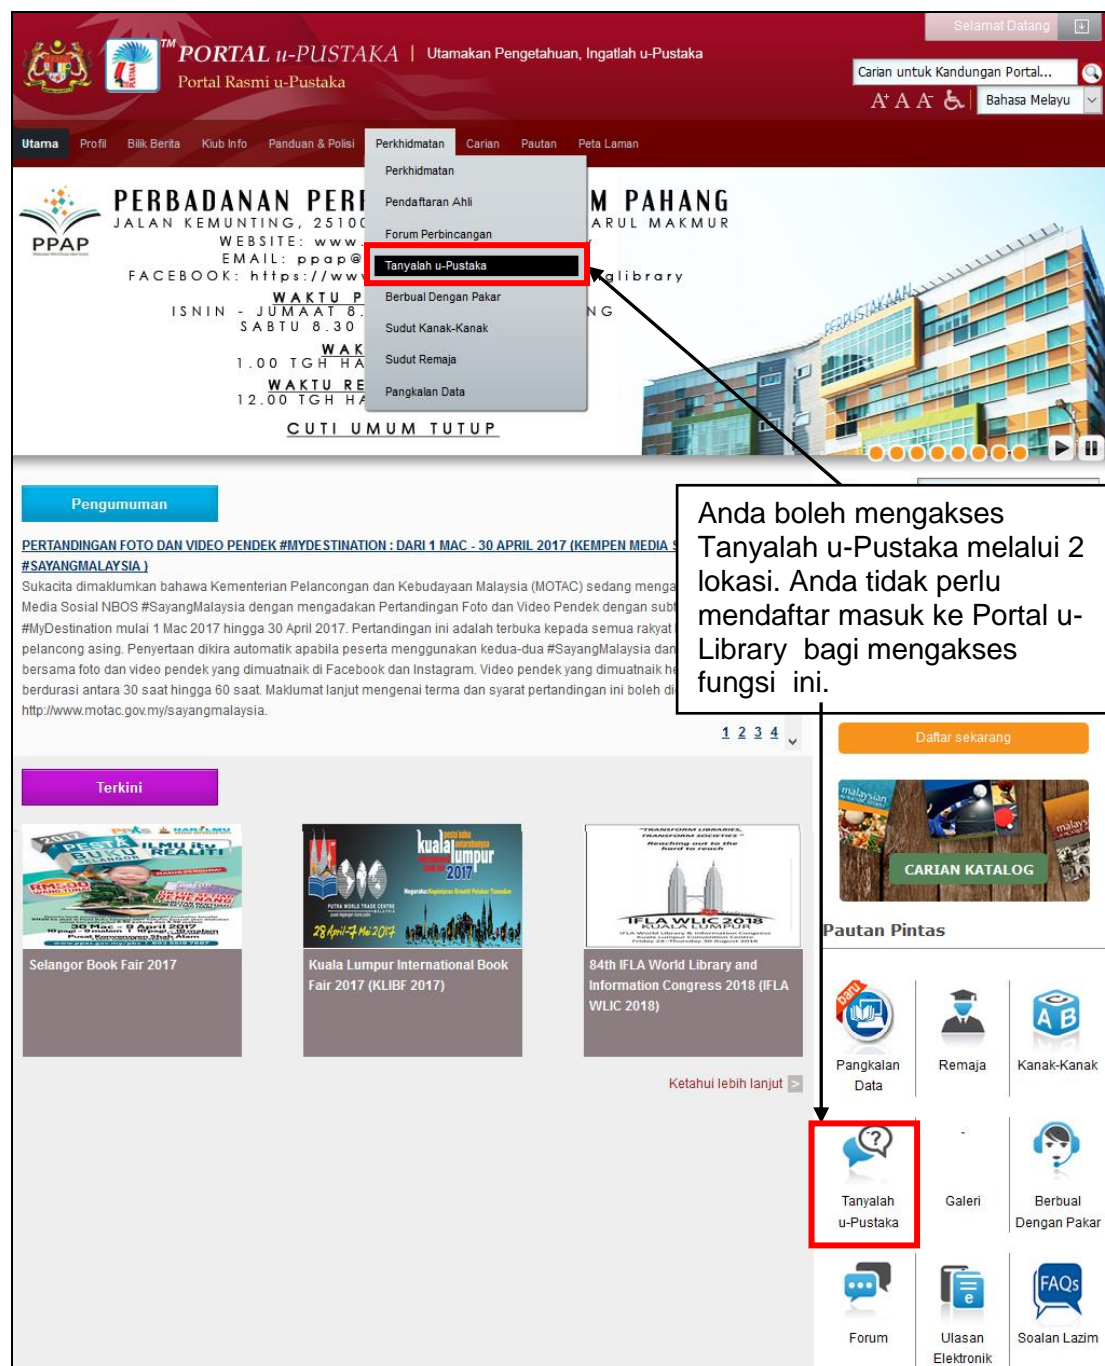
Selamat Datang

PORTAL u-PUSTAKA | Utamakan Pengetahuan, Ingatlah u-Pustaka
Portal Rasmi u-Pustaka

Carian untuk Kandungan Portal...
A+ A A- Bahasa Melayu

Utama Profil Bilik Berita Klub Info Panduan & Polisi Perkhidmatan Carian Pautan Peta Laman

Perkhidmatan
Pendaftaran Ahli
Forum Perbincangan
Tanyalah u-Pustaka
Berbual Dengan Pakar
Sudut Kanak-Kanak
Sudut Remaja
Pangkalan Data

PPAP
PERBADANAN PER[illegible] M PAHANG
JALAN KEMUNTING, 2510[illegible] ARUL MAKMUR
WEBSITE: www.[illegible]
EMAIL: ppap@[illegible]
FACEBOOK: https://www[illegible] alibrary
WAKTU P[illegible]
ISNIN - JUMAAT 8.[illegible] NG
SABTU 8.30 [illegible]
WAK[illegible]
1.00 TGH HA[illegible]
WAKTU RE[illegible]
12.00 TGH HA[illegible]
CUTI UMUM TUTUP

Anda boleh mengakses Tanyalah u-Pustaka melalui 2 lokasi. Anda tidak perlu mendaftar masuk ke Portal u-Library bagi mengakses fungsi ini.

Pengumuman

PERTANDINGAN FOTO DAN VIDEO PENDEK #MYDESTINATION : DARI 1 MAC - 30 APRIL 2017 (KEMPEN MEDIA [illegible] #SAYANGMALAYSIA )
Sukacita dimaklumkan bahawa Kementerian Pelancongan dan Kebudayaan Malaysia (MOTAC) sedang menga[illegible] Media Sosial NBOS #SayangMalaysia dengan mengadakan Pertandingan Foto dan Video Pendek dengan subj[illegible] #MyDestination mulai 1 Mac 2017 hingga 30 April 2017. Pertandingan ini adalah terbuka kepada semua rakyat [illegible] pelancong asing. Penyertaan dikira automatik apabila peserta menggunakan kedua-dua #SayangMalaysia dan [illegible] bersama foto dan video pendek yang dimuatnaik di Facebook dan Instagram. Video pendek yang dimuatnaik he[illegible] berdurasi antara 30 saat hingga 60 saat. Maklumat lanjut mengenai terma dan syarat pertandingan ini boleh di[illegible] http://www.motac.gov.my/sayangmalaysia.

1 2 3 4

Daftar sekarang
CARIAN KATALOG

Terkini

Selangor Book Fair 2017
Kuala Lumpur International Book Fair 2017 (KLIBF 2017)
84th IFLA World Library and Information Congress 2018 (IFLA WLIC 2018)

Ketahui lebih lanjut

Pautan Pintas
baru
Pangkalan Data
Remaja
Kanak-Kanak
Tanyalah u-Pustaka
Galeri
Berbual Dengan Pakar
Forum
Ulasan Elektronik
Soalan Lazim